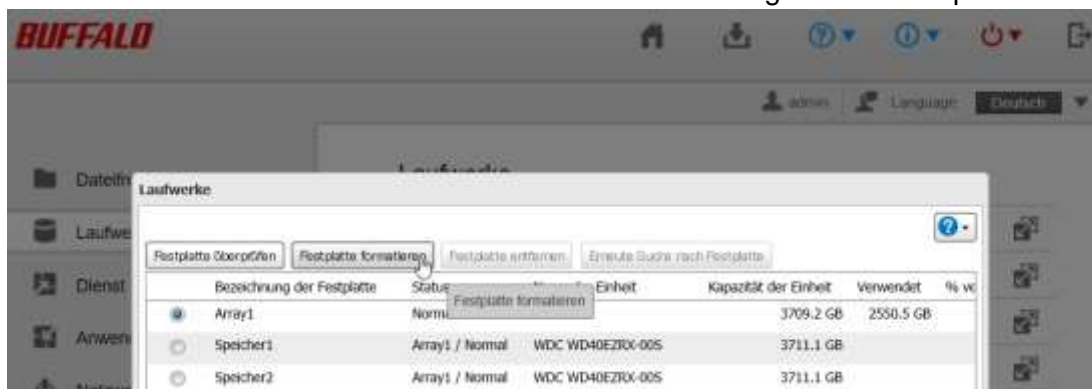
BUFFALO

admin | Language Deutsch

Dateifr

Laufwe

Dienst

Anwen

Laufwerke

Laufwerke

Festplatte überprüfen | Festplatte formatieren | Festplatte entfernen | Erneute Suche nach Festplatte

| | Bezeichnung der Festplatte | Status | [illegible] Einheit | Kapazität der Einheit | Verwendet | % ve |
|---|---|---|---|---|---|---|
| | Array1 | Norm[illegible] | | 3709.2 GB | 2550.5 GB | |
| | Speicher1 | Array1 / Normal | WDC WD40EZRX-00S | 3711.1 GB | | |
| | Speicher2 | Array1 / Normal | WDC WD40EZRX-00S | 3711.1 GB | | |

Festplatte formatieren